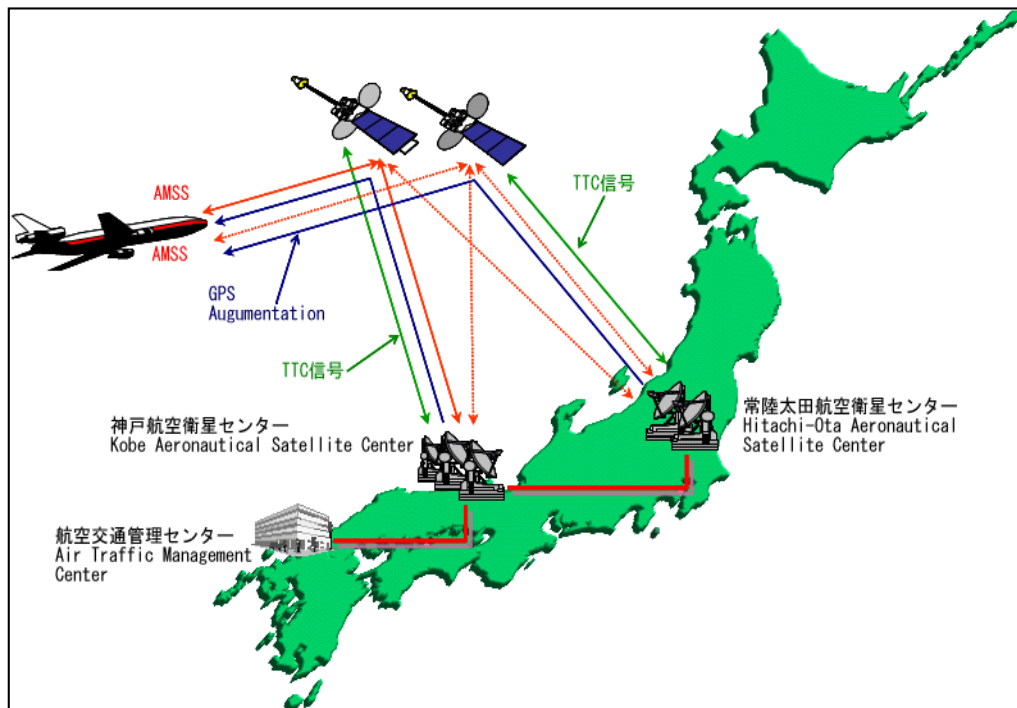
AMSS

AMSS

GPS Augumentation

TTC信号

TTC信号

神戸航空衛星センター
Kobe Aeronautical Satellite Center

常陸太田航空衛星センター
Hitachi-Ota Aeronautical Satellite Center

航空交通管理センター
Air Traffic Management Center